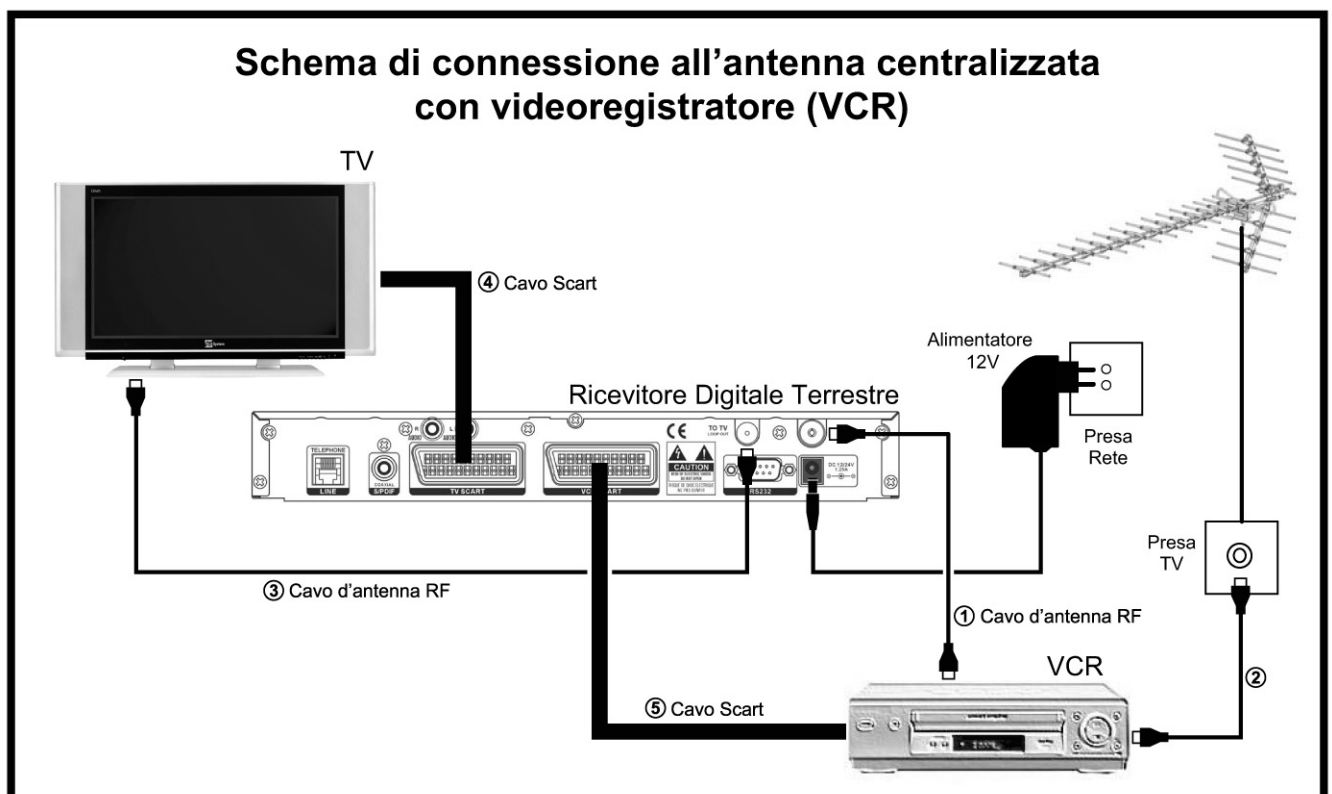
Schema di connessione all'antenna centralizzata con videoregistratore (VCR)

TV

④ Cavo Scart

Alimentatore 12V

Presa Rete

Ricevitore Digitale Terrestre

TELEPHONE

LINE

COAXIAL S/PDIF

TV SCART

VCR SCART

CE

CAUTION

TO TV LOOP OUT

RS232

DC 12/24V

③ Cavo d'antenna RF

Presa TV

① Cavo d'antenna RF

VCR

②

⑤ Cavo Scart